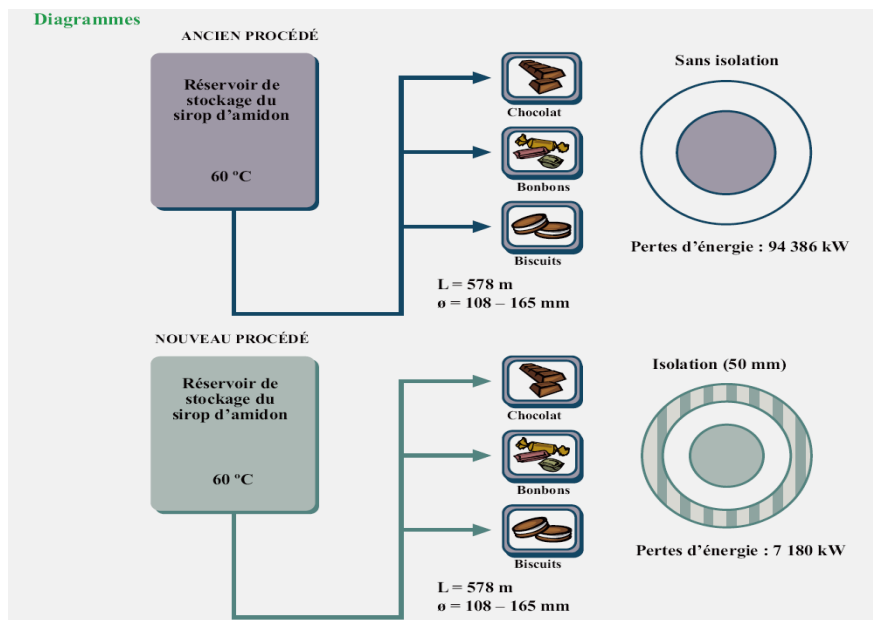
Diagrammes

ANCIEN PROCÉDÉ

Réservoir de stockage du sirop d'amidon

60 ºC

Chocolat

Bonbons

Biscuits

L = 578 m
ø = 108 – 165 mm

Sans isolation

Pertes d'énergie : 94 386 kW

NOUVEAU PROCÉDÉ

Réservoir de stockage du sirop d'amidon

60 ºC

Chocolat

Bonbons

Biscuits

L = 578 m
ø = 108 – 165 mm

Isolation (50 mm)

Pertes d'énergie : 7 180 kW